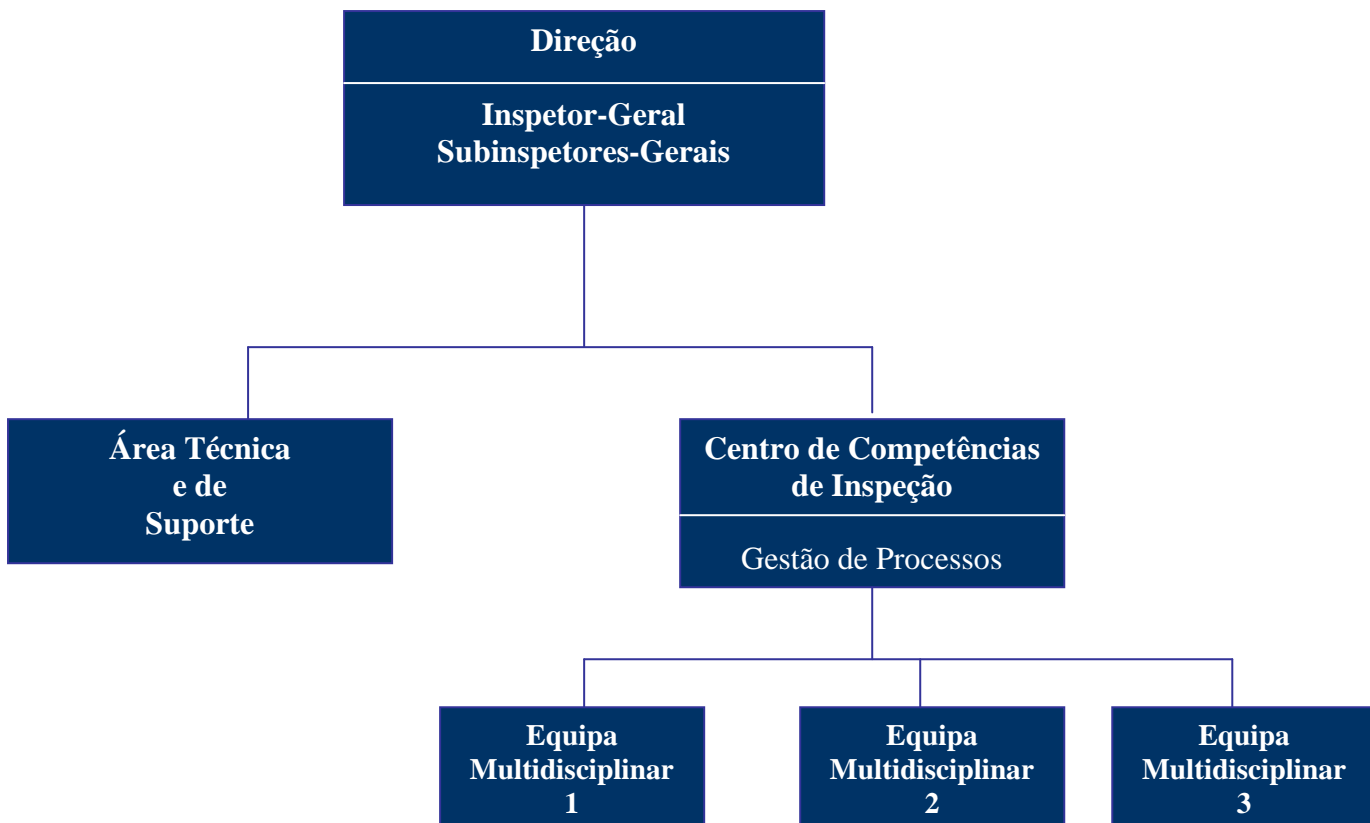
Direção

Inspetor-Geral
Subinspetores-Gerais

Área Técnica
e de
Suporte

Centro de Competências
de Inspeção

Gestão de Processos

Equipa
Multidisciplinar
1

Equipa
Multidisciplinar
2

Equipa
Multidisciplinar
3